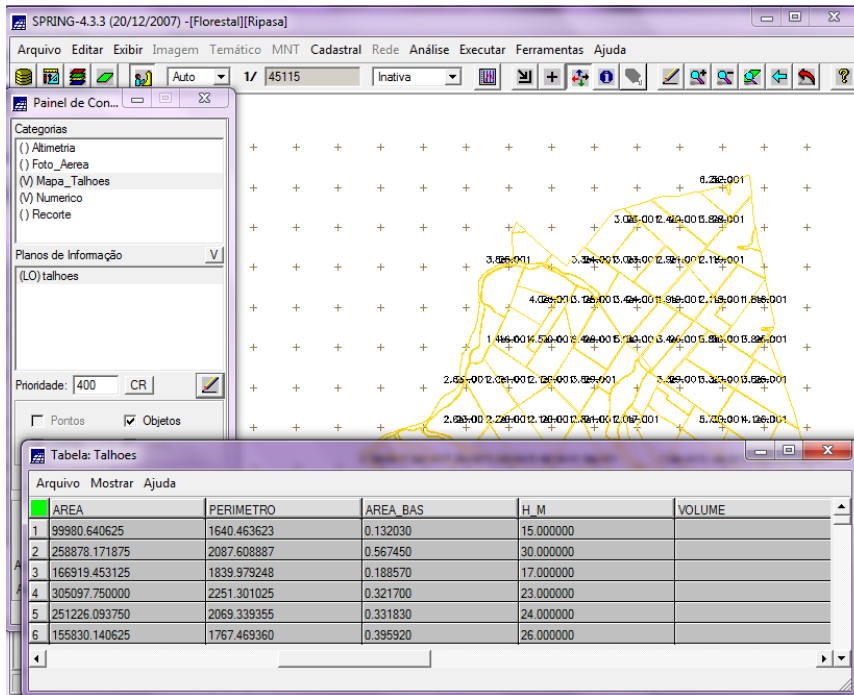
SPRING-4.3.3 (20/12/2007) -[Florestal][Ripasa]

Arquivo Editar Exibir Imagem Temático MNT Cadastral Rede Análise Executar Ferramentas Ajuda

Auto 1/ 45115 Inativa

Painel de Con...

Categorias
() Altimetria
() Foto_Aerea
(V) Mapa_Talhoes
(V) Numerico
() Recorte

Planos de Informação V
(LO) talhoes

Prioridade: 400 CR

Pontos Objetos

Tabela: Talhoes

Arquivo Mostrar Ajuda

| | AREA | PERIMETRO | AREA_BAS | H_M | VOLUME |
|---|---|---|---|---|---|
| 1 | 99980.640625 | 1640.463623 | 0.132030 | 15.000000 | |
| 2 | 258878.171875 | 2087.608887 | 0.567450 | 30.000000 | |
| 3 | 166919.453125 | 1839.979248 | 0.188570 | 17.000000 | |
| 4 | 305097.750000 | 2251.301025 | 0.321700 | 23.000000 | |
| 5 | 251226.093750 | 2069.339355 | 0.331830 | 24.000000 | |
| 6 | 155830.140625 | 1767.469360 | 0.395920 | 26.000000 | |